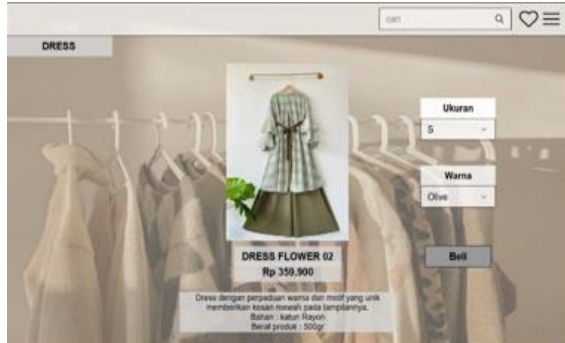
cari

DRESS

Ukuran

S

Warna

Olive

DRESS FLOWER 02

Rp 359.900

Beli

Dress dengan perpaduan warna dan motif yang unik memberikan kesan mewah pada tampilannya.
Bahan : katun Rayon.
Berat produk : 500gr